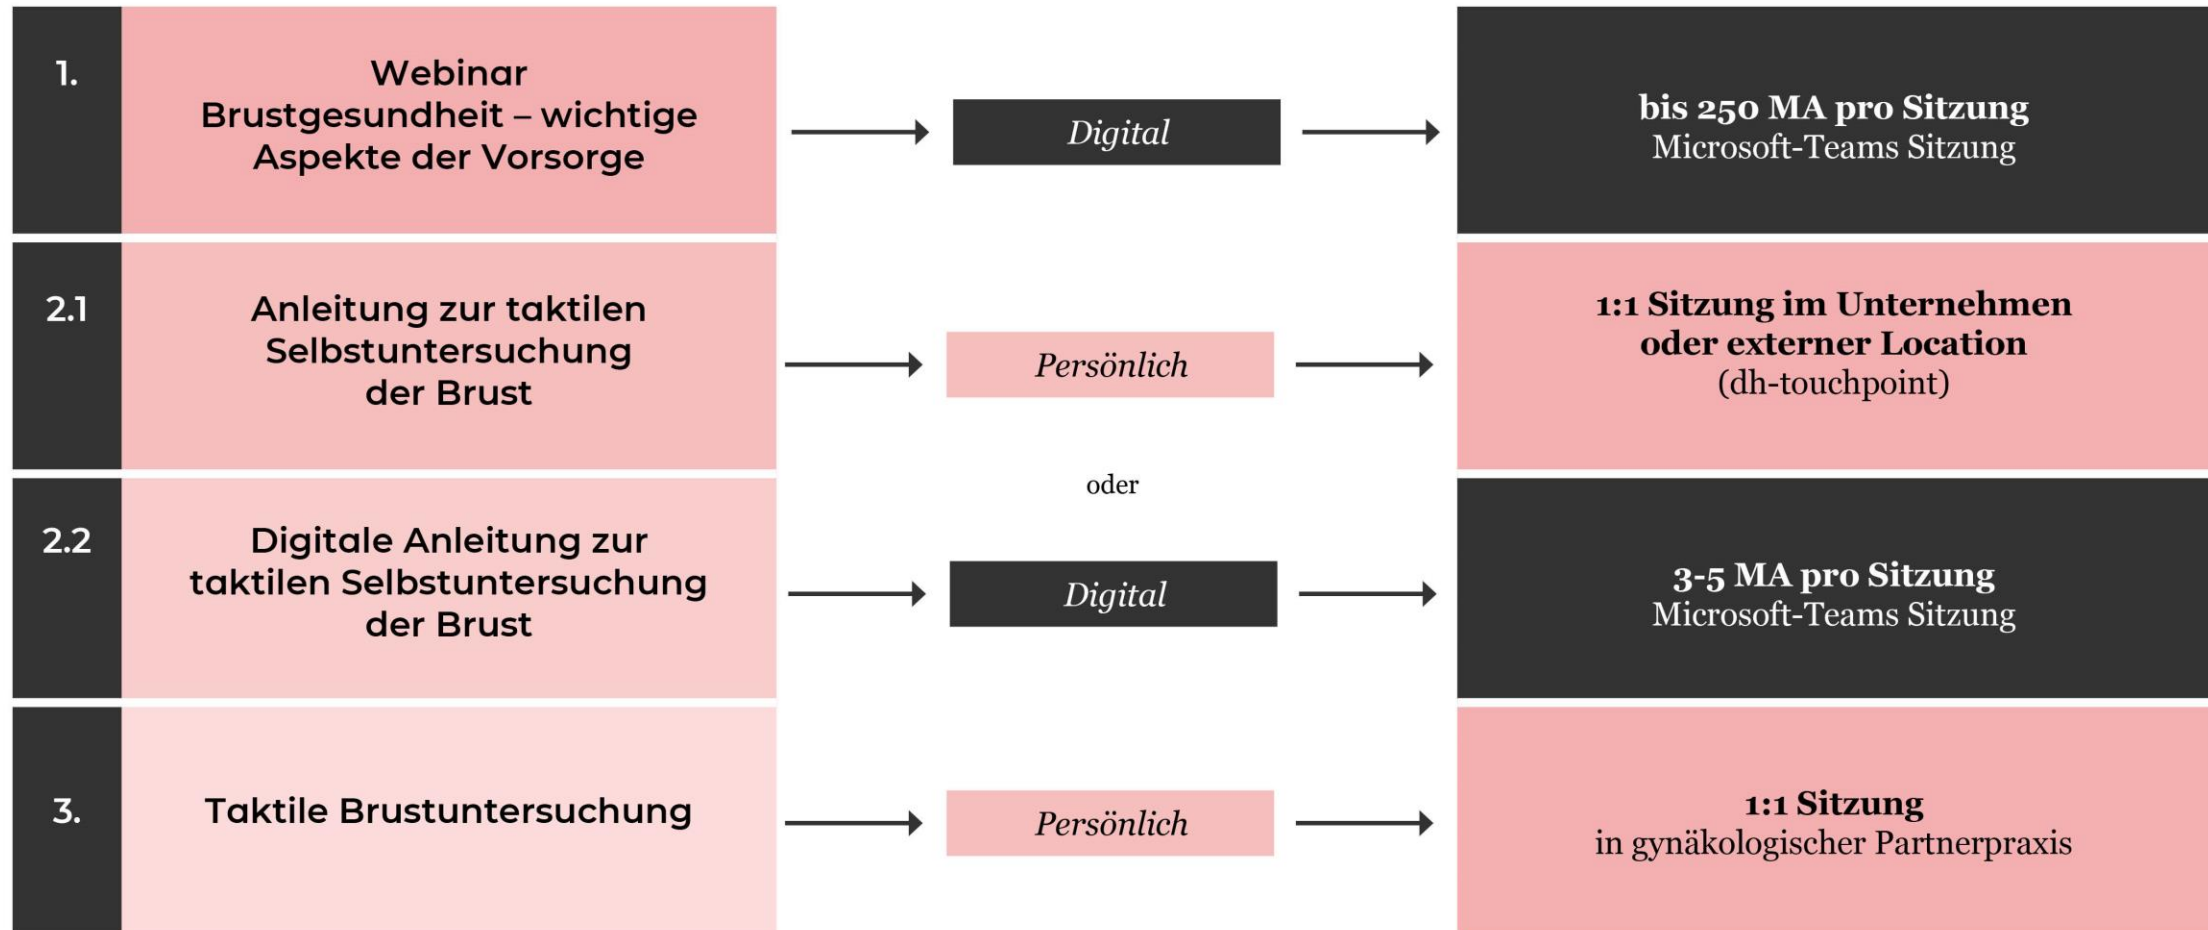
1.

Webinar Brustgesundheit – wichtige Aspekte der Vorsorge

Digital

bis 250 MA pro Sitzung
Microsoft-Teams Sitzung

2.1

Anleitung zur taktilen Selbstuntersuchung der Brust

Persönlich

1:1 Sitzung im Unternehmen oder externer Location
(dh-touchpoint)

oder

2.2

Digitale Anleitung zur taktilen Selbstuntersuchung der Brust

Digital

3-5 MA pro Sitzung
Microsoft-Teams Sitzung

3.

Taktile Brustuntersuchung

Persönlich

1:1 Sitzung
in gynäkologischer Partnerpraxis